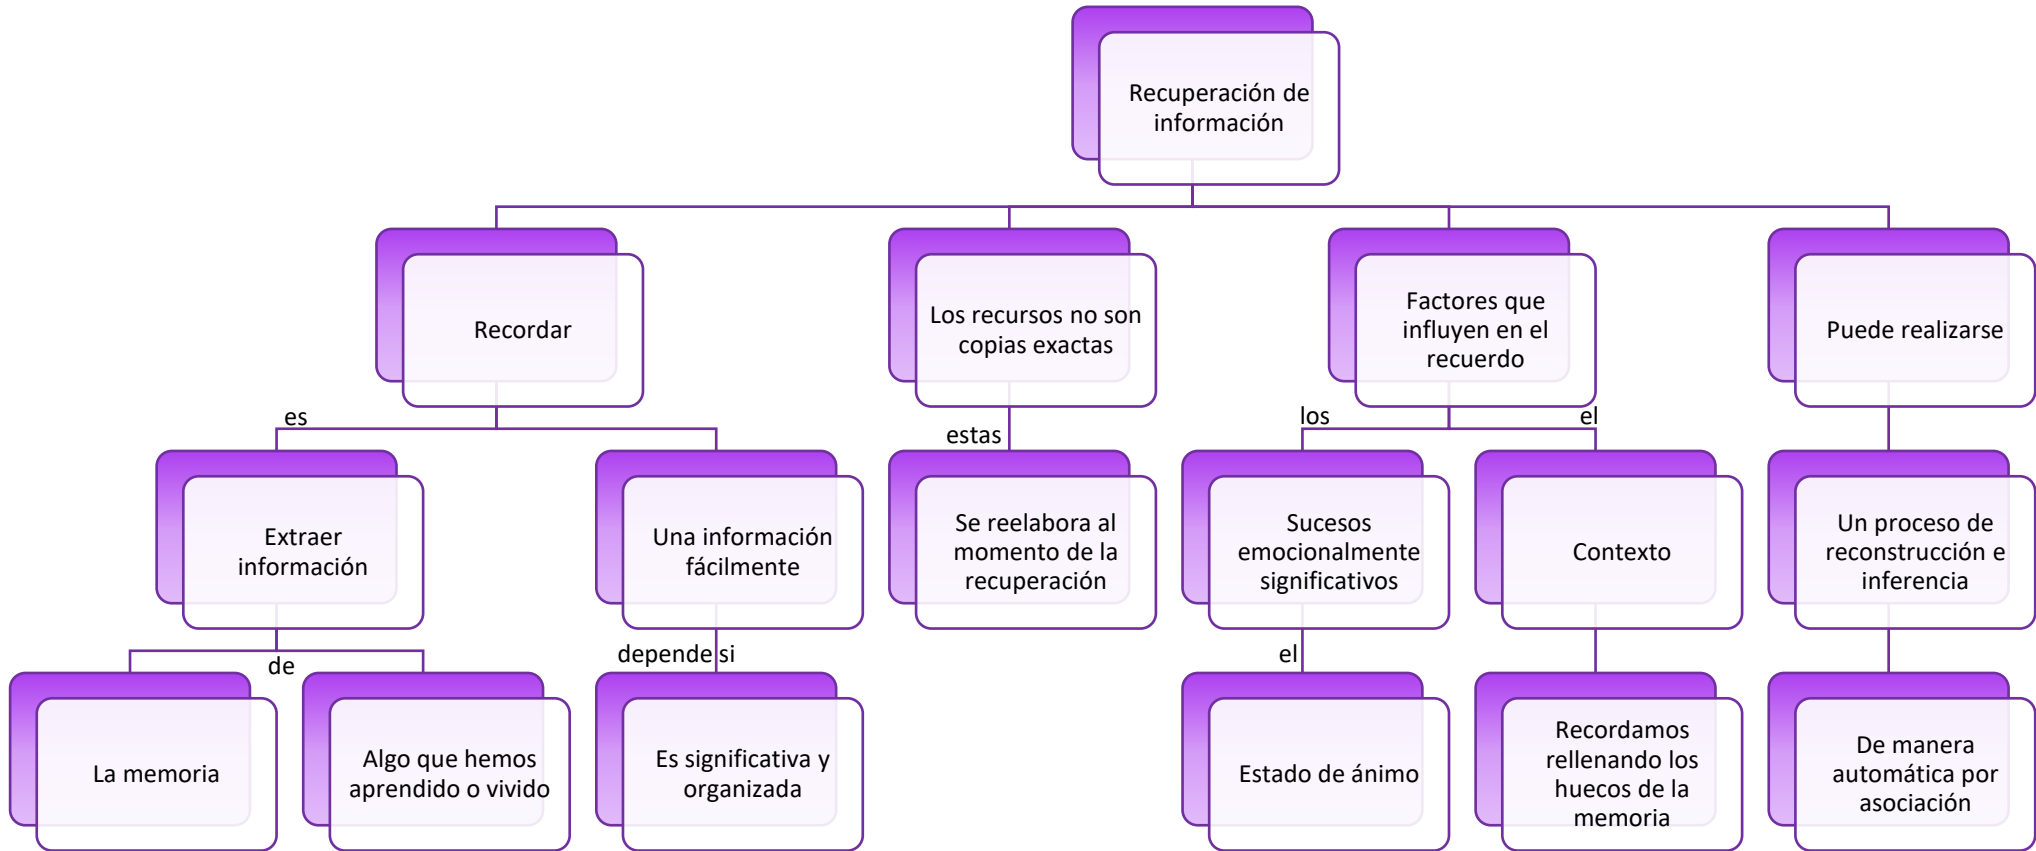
Recuperación de información

Recordar

Los recursos no son copias exactas

Factores que influyen en el recuerdo

Puede realizarse

es

Extraer información

Una información fácilmente

estas

Se reelabora al momento de la recuperación

los

el

Sucesos emocionalmente significativos

Contexto

Un proceso de reconstrucción e inferencia

de

La memoria

Algo que hemos aprendido o vivido

depende si

Es significativa y organizada

el

Estado de ánimo

Recordamos rellenando los huecos de la memoria

De manera automática por asociación